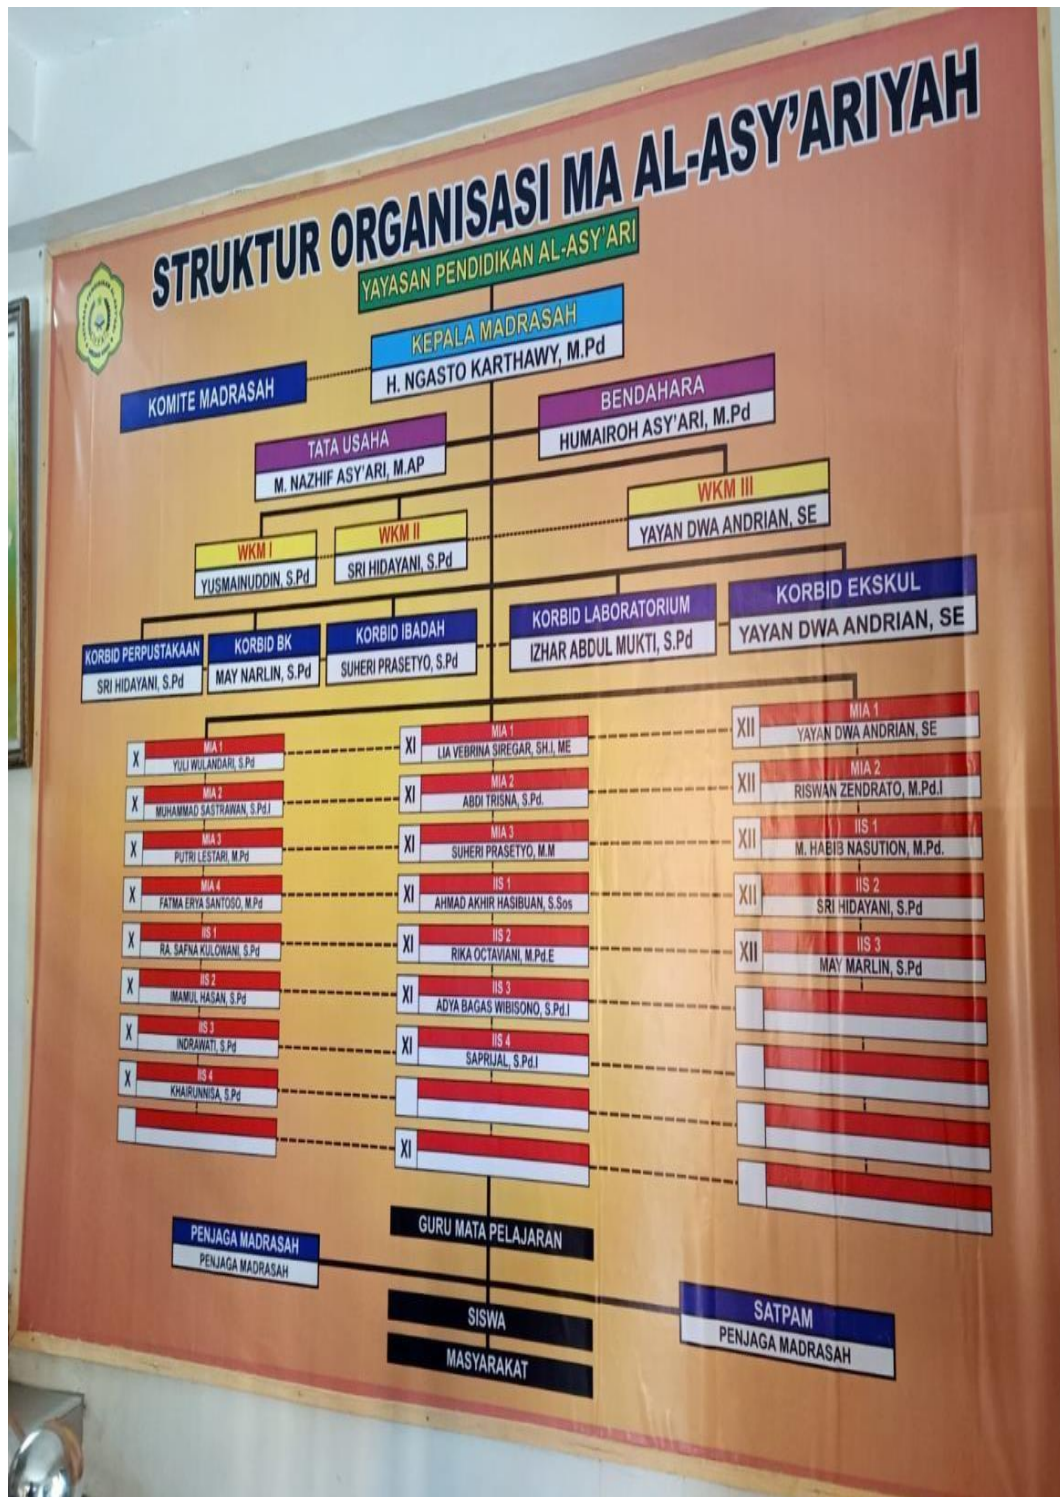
STRUKTUR ORGANISASI MA AL-ASY'ARIYAH

YAYASAN PENDIDIKAN AL-ASY'ARI

KEPALA MADRASAH
H. NGASTO KARTHAWY, M.Pd

KOMITE MADRASAH

BENDAHARA
HUMAIROH ASY'ARI, M.Pd

TATA USAHA
M. NAZHIF ASY'ARI, M.AP

WKM III
YAYAN DWA ANDRIAN, SE

WKM I
YUSMAINUDDIN, S.Pd

WKM II
SRI HIDAYANI, S.Pd

KORBID PERPUSTAKAAN
SRI HIDAYANI, S.Pd

KORBID BK
MAY NARLIN, S.Pd

KORBID IBADAH
SUHERI PRASETYO, S.Pd

KORBID LABORATORIUM
IZHAR ABDUL MUKTI, S.Pd

KORBID EKSKUL
YAYAN DWA ANDRIAN, SE

X MIA 1 YULI WULANDARI, S.Pd
X MIA 2 MUHAMMAD SASTRAWAN, S.Pd.I
X MIA 3 PUTRI LESTARI, M.Pd
X MIA 4 FATMA ERYA SANTOSO, M.Pd
X IIS 1 RA. SAFNA KULOWANI, S.Pd
X IIS 2 IMAMUL HASAN, S.Pd
X IIS 3 INDRAWATI, S.Pd
X IIS 4 KHAIRUNNISA, S.Pd

XI MIA 1 LIA VEBRINA SIREGAR, SH.I, ME
XI MIA 2 ABDI TRISNA, S.Pd.
XI MIA 3 SUHERI PRASETYO, M.M
XI IIS 1 AHMAD AKHIR HASIBUAN, S.Sos
XI IIS 2 RIKA OCTAVIANI, M.Pd.E
XI IIS 3 ADYA BAGAS WIBISONO, S.Pd.I
XI IIS 4 SAPRIJAL, S.Pd.I
XI

XII MIA 1 YAYAN DWA ANDRIAN, SE
XII MIA 2 RISWAN ZENDRATO, M.Pd.I
XII IIS 1 M. HABIB NASUTION, M.Pd.
XII IIS 2 SRI HIDAYANI, S.Pd
XII IIS 3 MAY MARLIN, S.Pd

GURU MATA PELAJARAN

PENJAGA MADRASAH
PENJAGA MADRASAH

SISWA

MASYARAKAT

SATPAM
PENJAGA MADRASAH